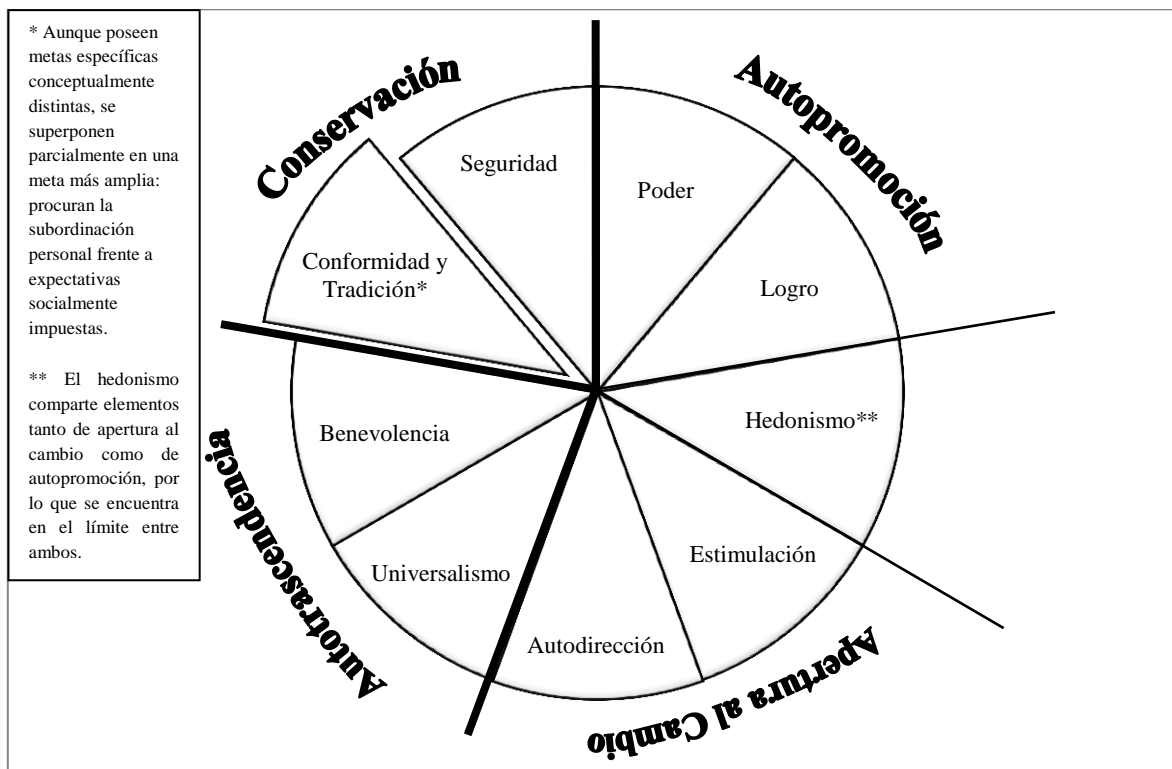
* Aunque poseen metas específicas conceptualmente distintas, se superponen parcialmente en una meta más amplia: procuran la subordinación personal frente a expectativas socialmente impuestas.

** El hedonismo comparte elementos tanto de apertura al cambio como de autopromoción, por lo que se encuentra en el límite entre ambos.

Conservación

Autopromoción

Seguridad

Poder

Conformidad y Tradición*

Logro

Benevolencia

Hedonismo**

Autotrascendencia

Universalismo

Estimulación

Autodirección

Apertura al Cambio